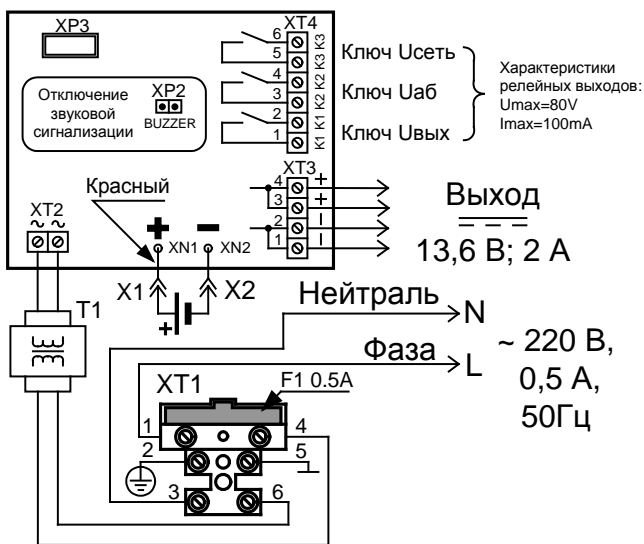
XP3

XT4

6 5 4 3 2 1

K3 K3 K2 K2 K1 K1

Ключ Uсеть

Ключ Uаб

Ключ Uвых

Характеристики релейных выходов:
Umax=80V
Imax=100mA

Отключение звуковой сигнализации

XP2
BUZZER

XT3

4 3 2 1

+ + – –

Красный

Выход

13,6 В; 2 А

XT2

~ ~

XN1 XN2

X1 X2

T1

Нейтраль

N

Фаза

L

~ 220 В, 0,5 А, 50Гц

XT1

F1 0.5A

1 2 3 4 5 6